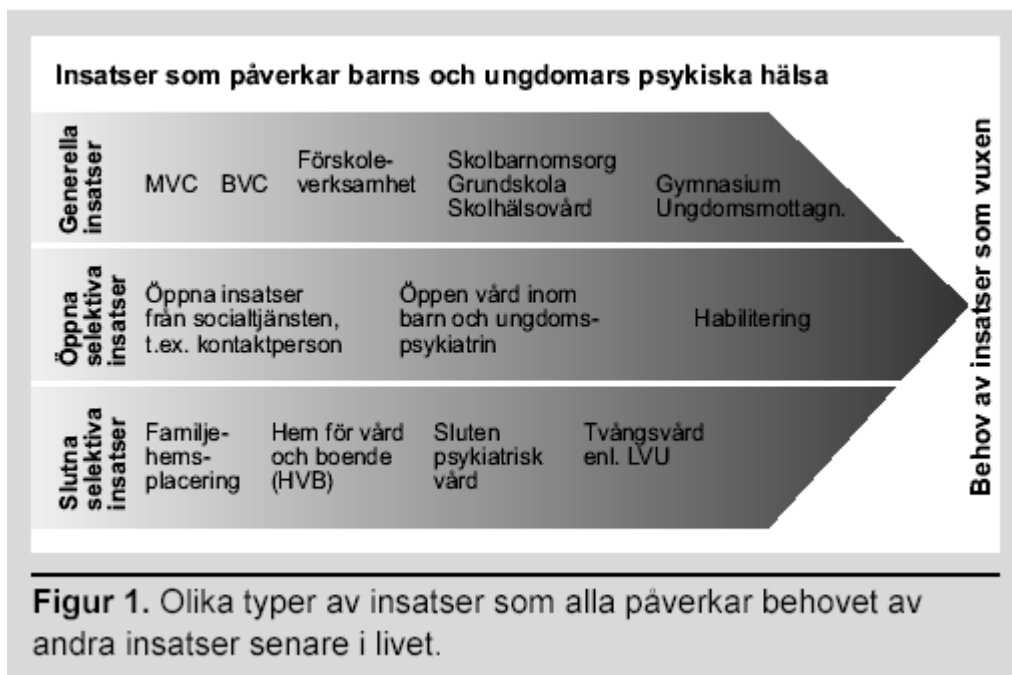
Insatser som påverkar barns och ungdomars psykiska hälsa

Generella insatser

MVC BVC Förskoleverksamhet Skolbarnomsorg Grundskola Skolhälsovård Gymnasium Ungdomsmottagn.

Öppna selektiva insatser

Öppna insatser från socialtjänsten, t.ex. kontaktperson

Öppen vård inom barn och ungdomspsykiatrin

Habilitering

Slutna selektiva insatser

Familjehemsplacering

Hem för vård och boende (HVB)

Sluten psykiatrisk vård

Tvångsvård enl. LVU

Behov av insatser som vuxen

Figur 1. Olika typer av insatser som alla påverkar behovet av andra insatser senare i livet.